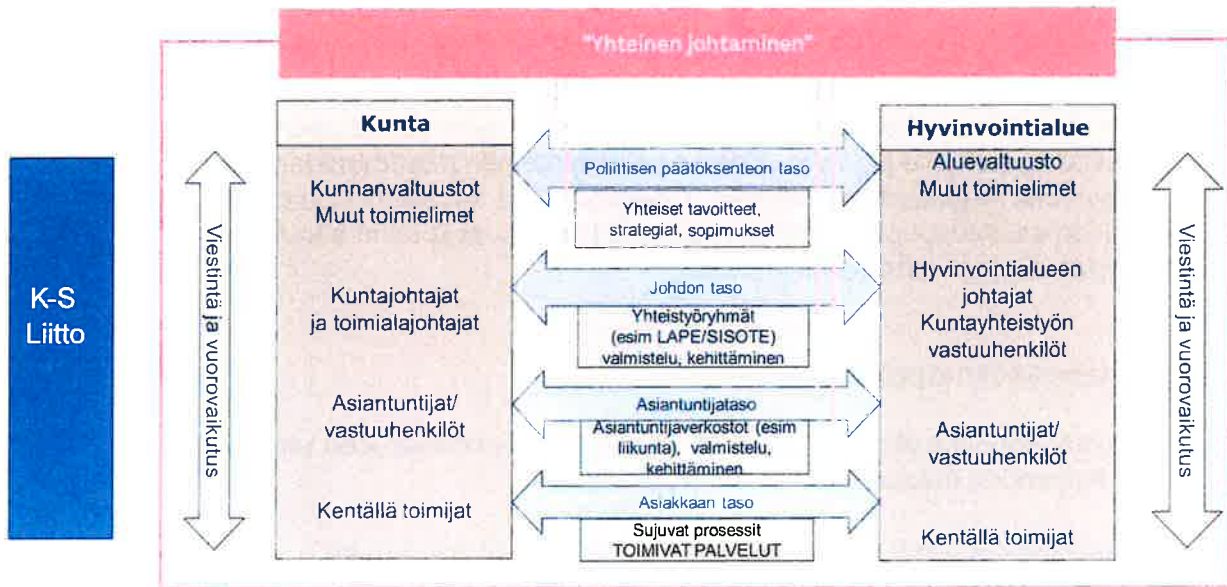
"Yhteinen johtaminen"

K-S Liitto

Viestintä ja vuorovaikutus

Kunta

Kunnanvaltuustot
Muut toimielimet

Kuntajohtajat ja toimialajohtajat

Asiantuntijat/ vastuuhenkilöt

Kentällä toimijat

Poliittisen päätöksenteon taso

Yhteiset tavoitteet, strategiat, sopimukset

Johdon taso

Yhteistyöryhmät (esim LAPE/SISOTE) valmistelu, kehittäminen

Asiantuntijataso

Asiantuntijaverkostot (esim liikunta), valmistelu, kehittäminen

Asiakkaan taso

Sujuvat prosessit
TOIMIVAT PALVELUT

Hyvinvointialue

Aluevaltuusto
Muut toimielimet

Hyvinvointialueen johtajat
Kuntayhteistyön vastuuhenkilöt

Asiantuntijat/ vastuuhenkilöt

Kentällä toimijat

Viestintä ja vuorovaikutus